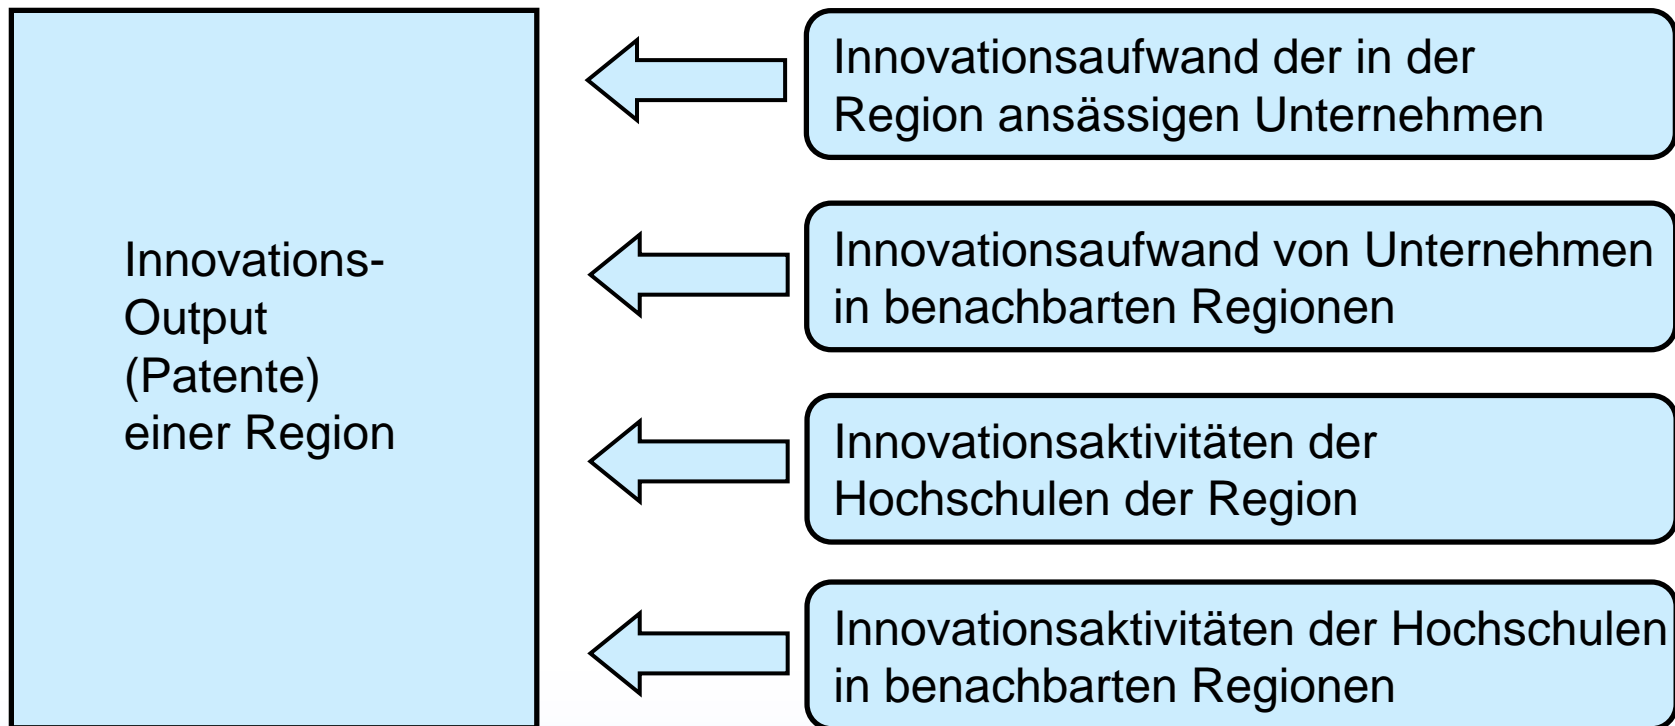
Innovations-Output (Patente) einer Region

Innovationsaufwand der in der Region ansässigen Unternehmen

Innovationsaufwand von Unternehmen in benachbarten Regionen

Innovationsaktivitäten der Hochschulen der Region

Innovationsaktivitäten der Hochschulen in benachbarten Regionen